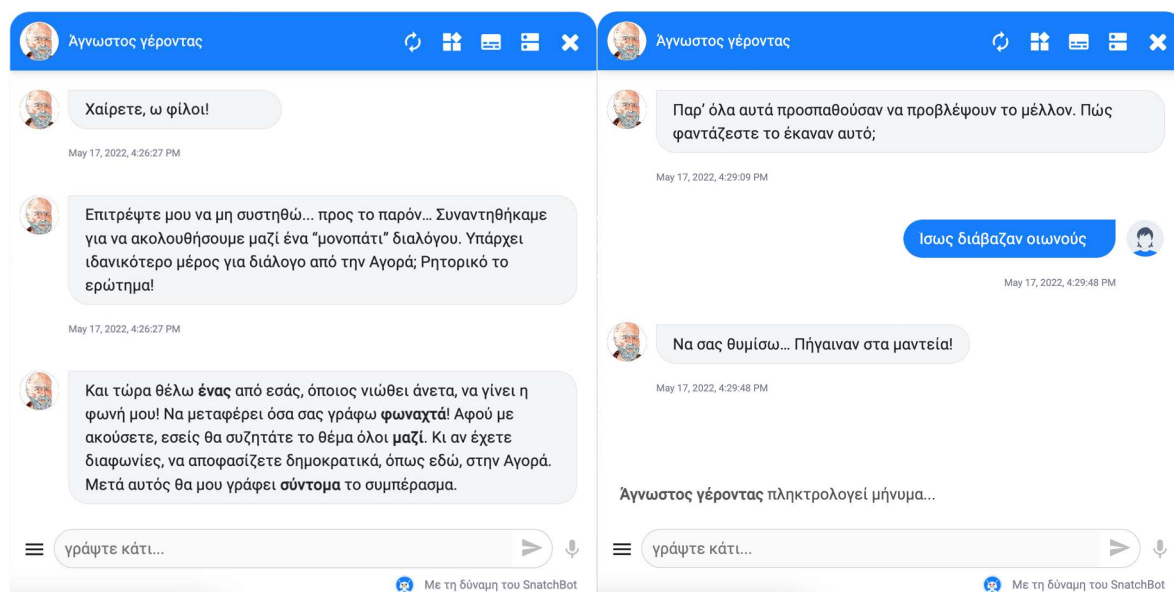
Άγνωστος γέροντας

Χαίρετε, ω φίλοι!

May 17, 2022, 4:26:27 PM

Επιτρέψτε μου να μη συστηθώ... προς το παρόν... Συναντηθήκαμε για να ακολουθήσουμε μαζί ένα "μονοπάτι" διαλόγου. Υπάρχει ιδανικότερο μέρος για διάλογο από την Αγορά; Ρητορικό το ερώτημα!

May 17, 2022, 4:26:27 PM

Και τώρα θέλω **ένας** από εσάς, όποιος νιώθει άνετα, να γίνει η φωνή μου! Να μεταφέρει όσα σας γράφω **φωναχτά**! Αφού με ακούσετε, εσείς θα συζητάτε το θέμα όλοι **μαζί**. Κι αν έχετε διαφωνίες, να αποφασίζετε δημοκρατικά, όπως εδώ, στην Αγορά. Μετά αυτός θα μου γράφει **σύντομα** το συμπέρασμα.

γράψτε κάτι...

Με τη δύναμη του SnatchBot

Άγνωστος γέροντας

Παρ' όλα αυτά προσπαθούσαν να προβλέψουν το μέλλον. Πώς φαντάζεστε το έκαναν αυτό;

May 17, 2022, 4:29:09 PM

Ισως διάβαζαν οιωνούς

May 17, 2022, 4:29:48 PM

Να σας θυμίσω... Πήγαιναν στα μαντεία!

May 17, 2022, 4:29:48 PM

**Άγνωστος γέροντας** πληκτρολογεί μήνυμα...

γράψτε κάτι...

Με τη δύναμη του SnatchBot